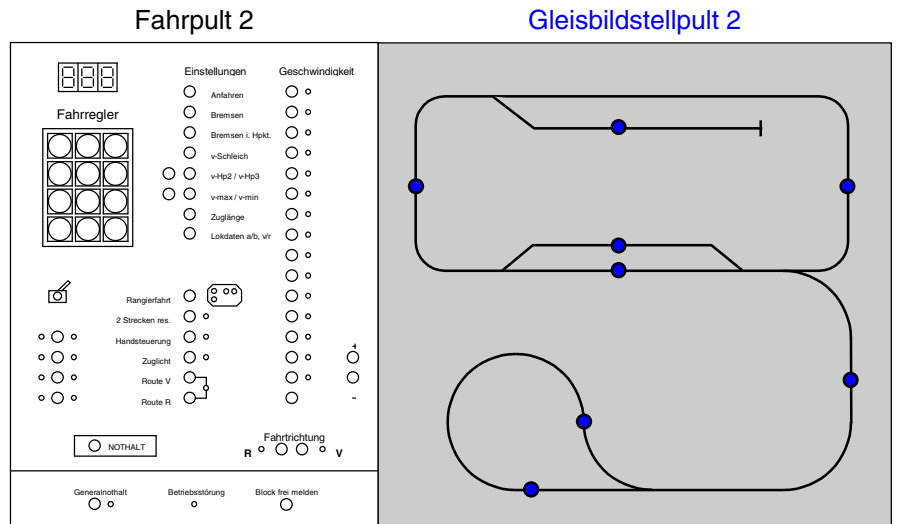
Fahrpult 2

Gleisbildstellpult 2

888

Fahrregler

Einstellungen

Geschwindigkeit

Anfahren

Bremsen

Bremsen i. Hpkt.

v-Schleich

v-Hp2 / v-Hp3

v-max / v-min

Zuglänge

Lokdaten a/b, v/r

Rangierfahrt

2 Strecken res.

Handsteuerung

Zuglicht

Route V

Route R

+

-

NOTHALT

Fahrtrichtung

R

V

Generalnothalt

Betriebsstörung

Block frei melden